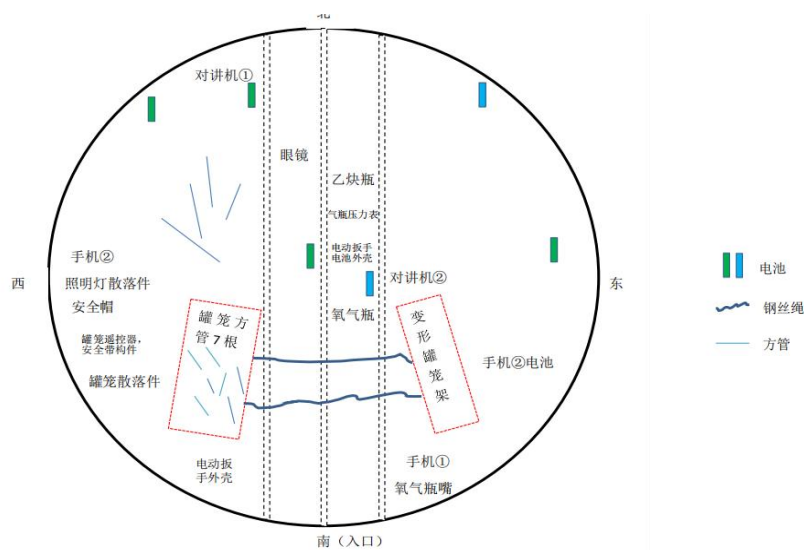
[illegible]

对讲机①

眼镜

乙炔瓶

气瓶压力表

电动扳手电池外壳

手机②

照明灯散落件

安全帽

西

东

对讲机②

氧气瓶

罐笼方管7根

变形罐笼架

罐笼遥控器，安全带构件

罐笼散落件

手机②电池

电动扳手外壳

手机①

氧气瓶嘴

南（入口）

电池

钢丝绳

方管